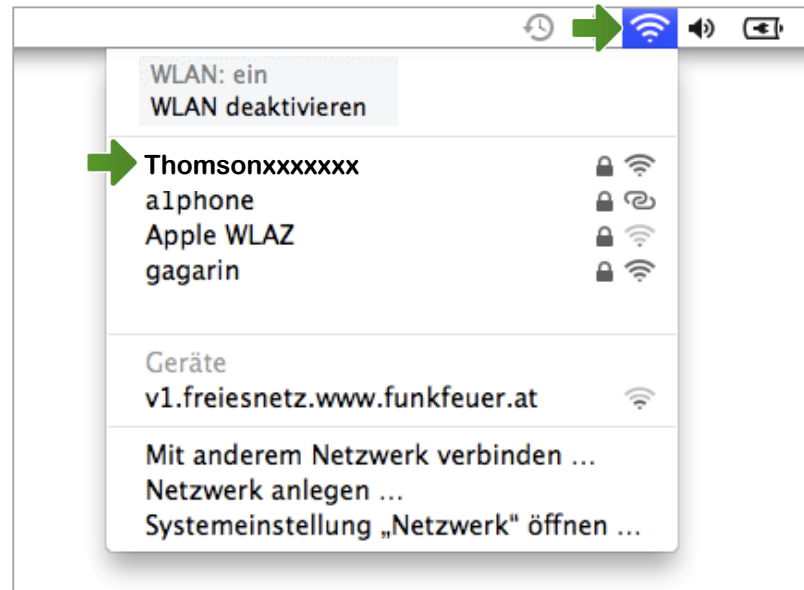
WLAN: ein
WLAN deaktivieren

Thomsonxxxxxxx
alphone
Apple WLAZ
gagarin

Geräte
v1.freiesnetz.www.funkfeuer.at

Mit anderem Netzwerk verbinden …
Netzwerk anlegen …
Systemeinstellung „Netzwerk" öffnen …